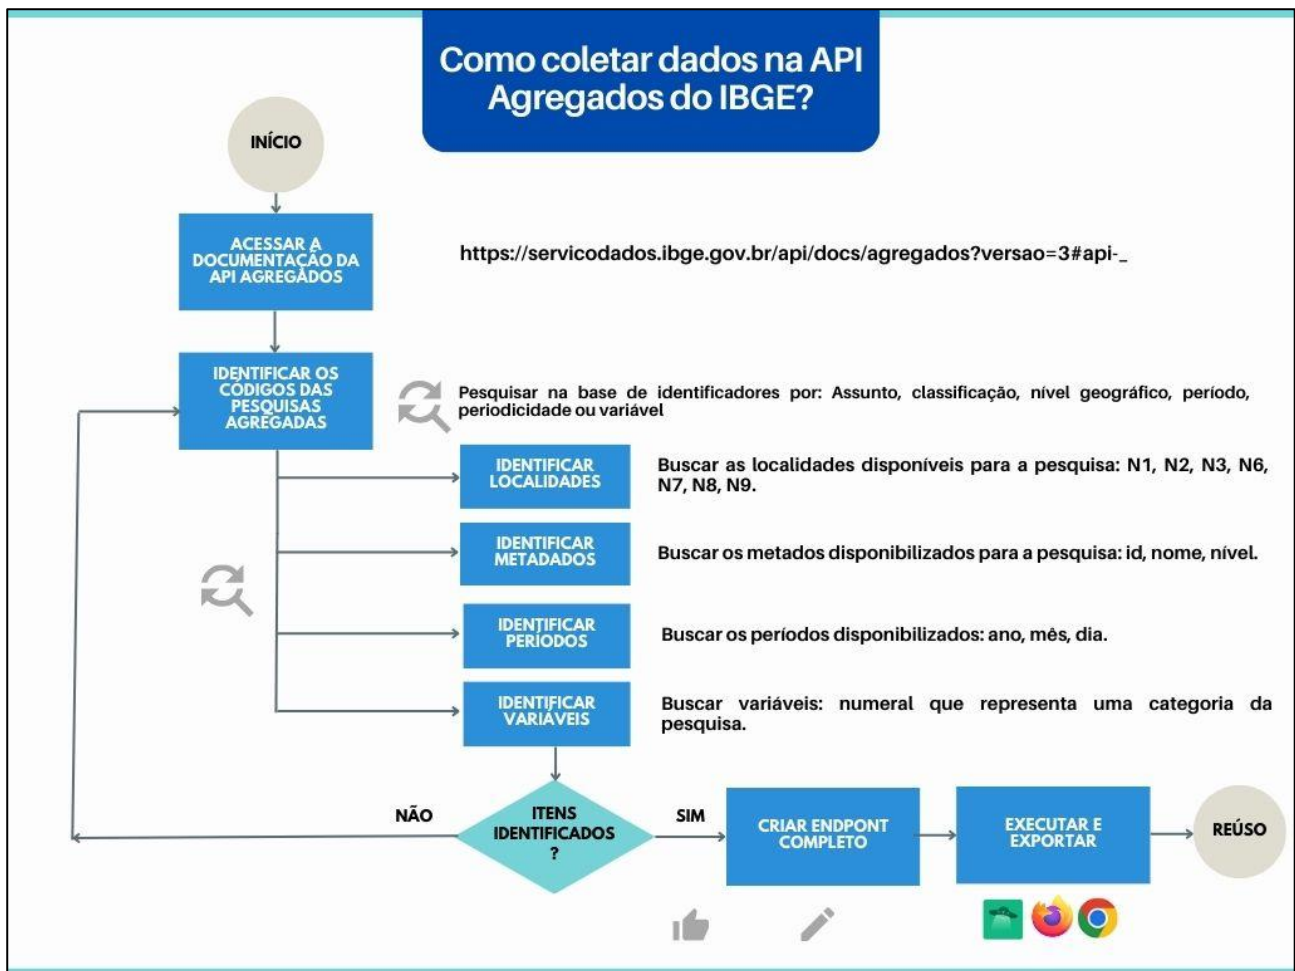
Como coletar dados na API Agregados do IBGE?

INÍCIO

ACESSAR A DOCUMENTAÇÃO DA API AGREGADOS

https://servicodados.ibge.gov.br/api/docs/agregados?versao=3#api-_

IDENTIFICAR OS CÓDIGOS DAS PESQUISAS AGREGADAS

Pesquisar na base de identificadores por: Assunto, classificação, nível geográfico, período, periodicidade ou variável

IDENTIFICAR LOCALIDADES

Buscar as localidades disponíveis para a pesquisa: N1, N2, N3, N6, N7, N8, N9.

IDENTIFICAR METADADOS

Buscar os metados disponibilizados para a pesquisa: id, nome, nível.

IDENTIFICAR PERÍODOS

Buscar os períodos disponibilizados: ano, mês, dia.

IDENTIFICAR VARIÁVEIS

Buscar variáveis: numeral que representa uma categoria da pesquisa.

NÃO

ITENS IDENTIFICADOS ?

SIM

CRIAR ENDPONT COMPLETO

EXECUTAR E EXPORTAR

REÚSO